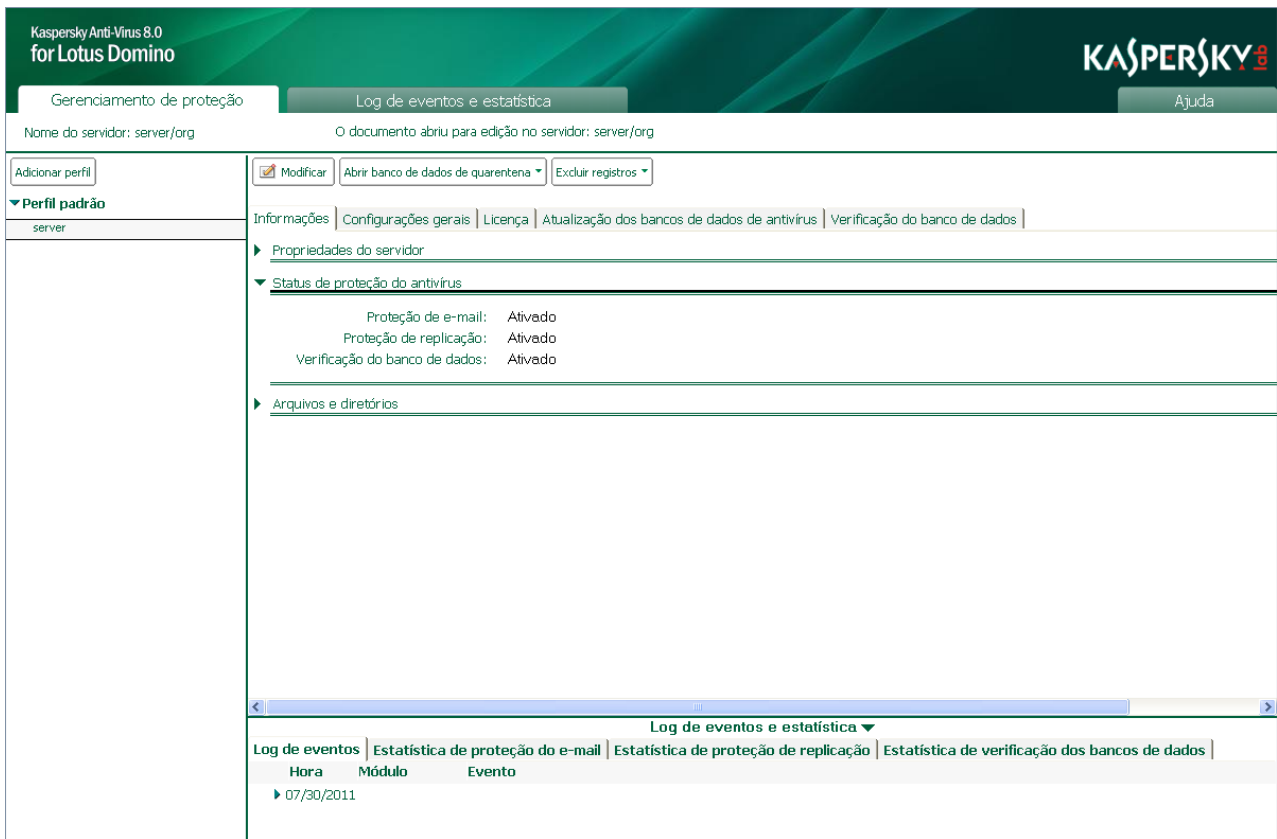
Kaspersky Anti-Virus 8.0
for Lotus Domino

KASPERSKY lab

Gerenciamento de proteção
Log de eventos e estatística
Ajuda

Nome do servidor: server/org
O documento abriu para edição no servidor: server/org

Adicionar perfil
Perfil padrão
server

Modificar
Abrir banco de dados de quarentena
Excluir registros

Informações | Configurações gerais | Licença | Atualização dos bancos de dados de antivírus | Verificação do banco de dados

Propriedades do servidor

Status de proteção do antivírus

Proteção de e-mail: Ativado
Proteção de replicação: Ativado
Verificação do banco de dados: Ativado

Arquivos e diretórios

Log de eventos e estatística

Log de eventos | Estatística de proteção do e-mail | Estatística de proteção de replicação | Estatística de verificação dos bancos de dados

| Hora | Módulo | Evento |
|---|---|---|
| 07/30/2011 | | |